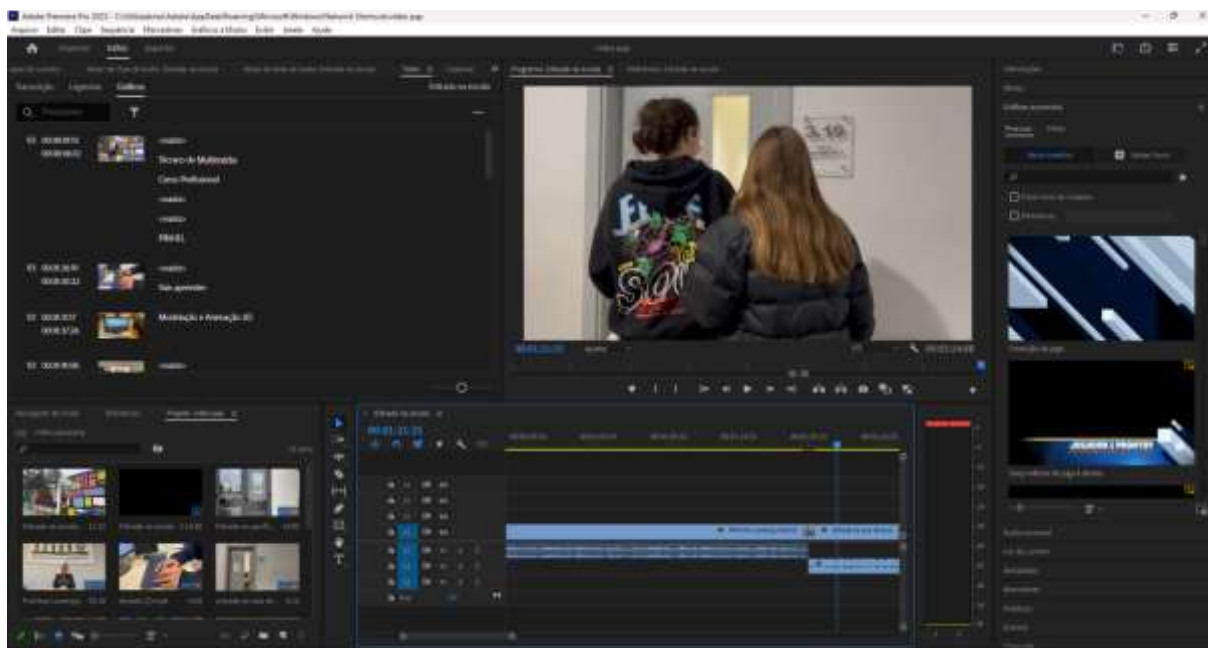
Adobe Premiere Pro 2023
Arquivo Editar Clipe Sequência Marcadores Gráficos e títulos Exibir Janela Ajuda
Editar
Transcrição Legendas Gráficos
00:00:00:02
Técnico de Multimédia
Curso Profissional
TM-01
Sair aprender
Modelação e Animação 3D
Programa: Entrada na escola
3.19
00:01:21:15
00:01:21:15
Entrada na escola